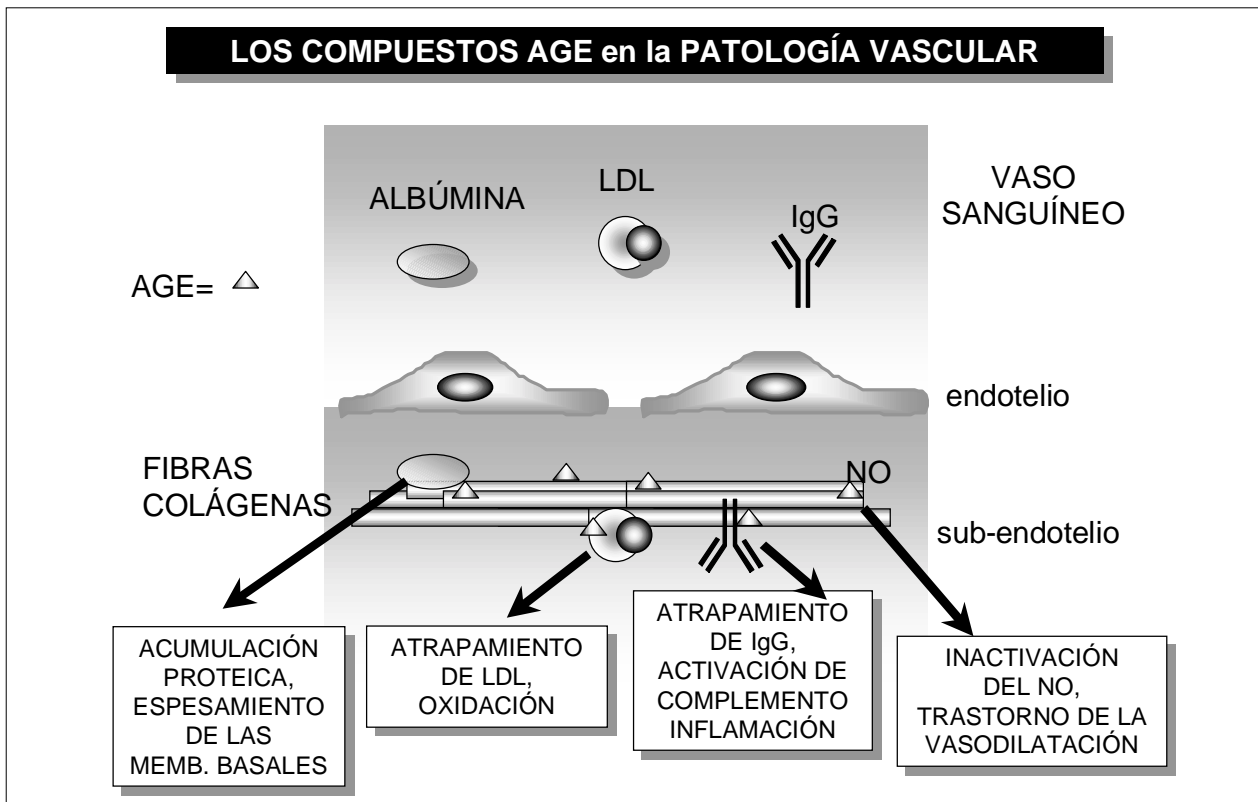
LOS COMPUESTOS AGE en la PATOLOGÍA VASCULAR

ALBÚMINA

LDL

IgG

VASO SANGUÍNEO

AGE=

endotelio

FIBRAS COLÁGENAS

NO

sub-endotelio

ACUMULACIÓN PROTEICA, ESPESAMIENTO DE LAS MEMB. BASALES

ATRAPAMIENTO DE LDL, OXIDACIÓN

ATRAPAMIENTO DE IgG, ACTIVACIÓN DE COMPLEMENTO INFLAMACIÓN

INACTIVACIÓN DEL NO, TRASTORNO DE LA VASODILATACIÓN